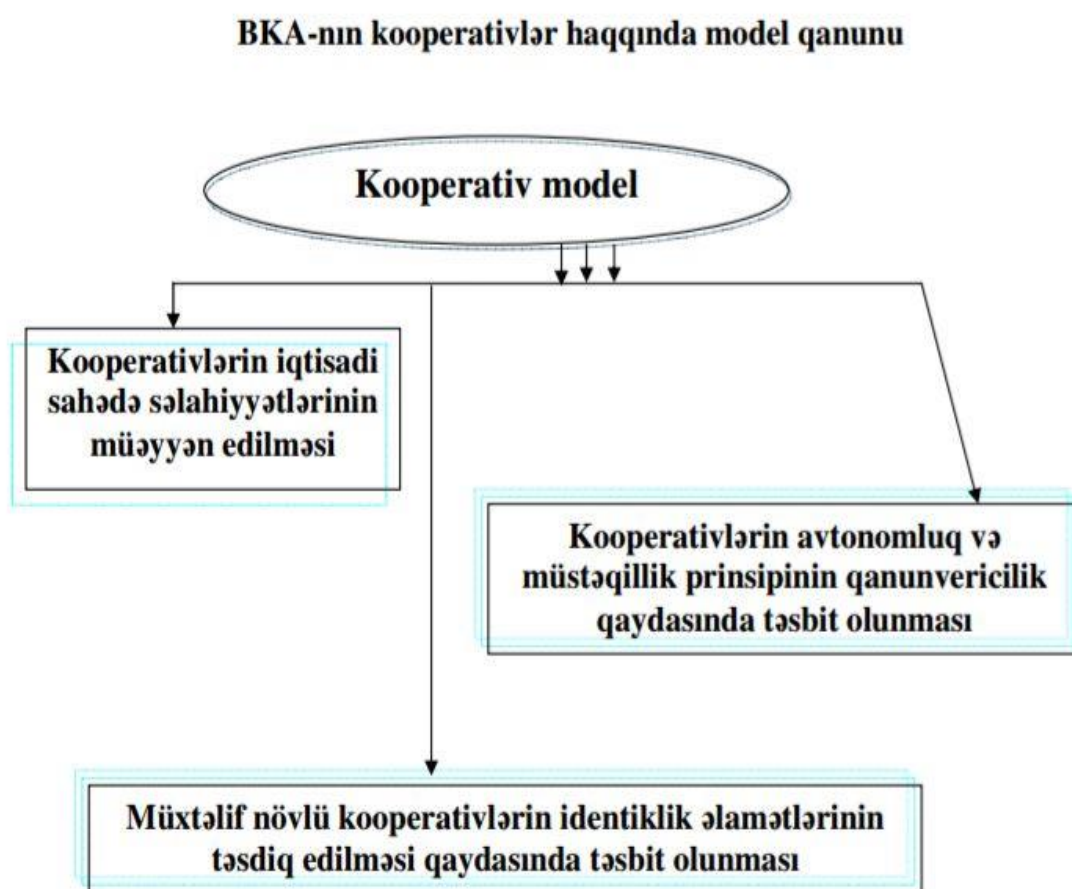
BKA-nın kooperativlər haqqında model qanunu

Kooperativ model

Kooperativlərin iqtisadi sahədə səlahiyyətlərinin müəyyən edilməsi

Kooperativlərin avtonomluq və müstəqillik prinsipinin qanunvericilik qaydasında təsbit olunması

Müxtəlif növlü kooperativlərin identiklik əlamətlərinin təsdiq edilməsi qaydasında təsbit olunması